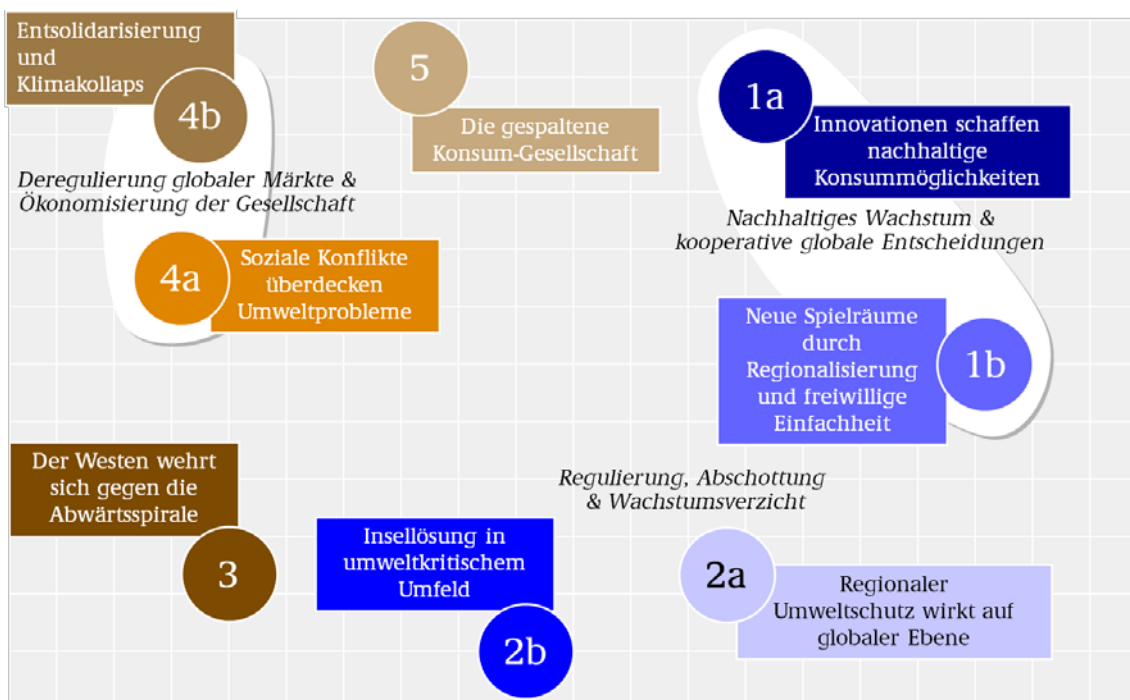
Entsolidarisierung und Klimakollaps

4b

5

Die gespaltene Konsum-Gesellschaft

1a

Innovationen schaffen nachhaltige Konsummöglichkeiten

Deregulierung globaler Märkte & Ökonomisierung der Gesellschaft

Nachhaltiges Wachstum & kooperative globale Entscheidungen

4a

Soziale Konflikte überdecken Umweltprobleme

Neue Spielräume durch Regionalisierung und freiwillige Einfachheit

1b

Der Westen wehrt sich gegen die Abwärtsspirale

Regulierung, Abschottung & Wachstumsverzicht

3

Insellösung in umweltkritischem Umfeld

2a

Regionaler Umweltschutz wirkt auf globaler Ebene

2b